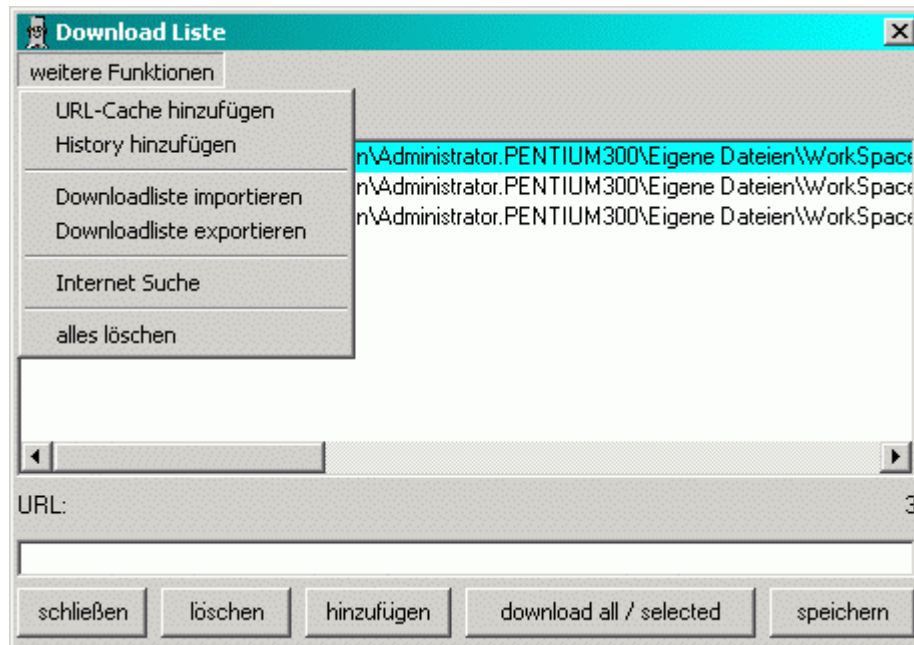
Download Liste
weitere Funktionen
URL-Cache hinzufügen
History hinzufügen
Downloadliste importieren
Downloadliste exportieren
Internet Suche
alles löschen
n\Administrator.PENTIUM300\Eigene Dateien\WorkSpace
n\Administrator.PENTIUM300\Eigene Dateien\WorkSpace
n\Administrator.PENTIUM300\Eigene Dateien\WorkSpace
URL:
3
schließen
löschen
hinzufügen
download all / selected
speichern